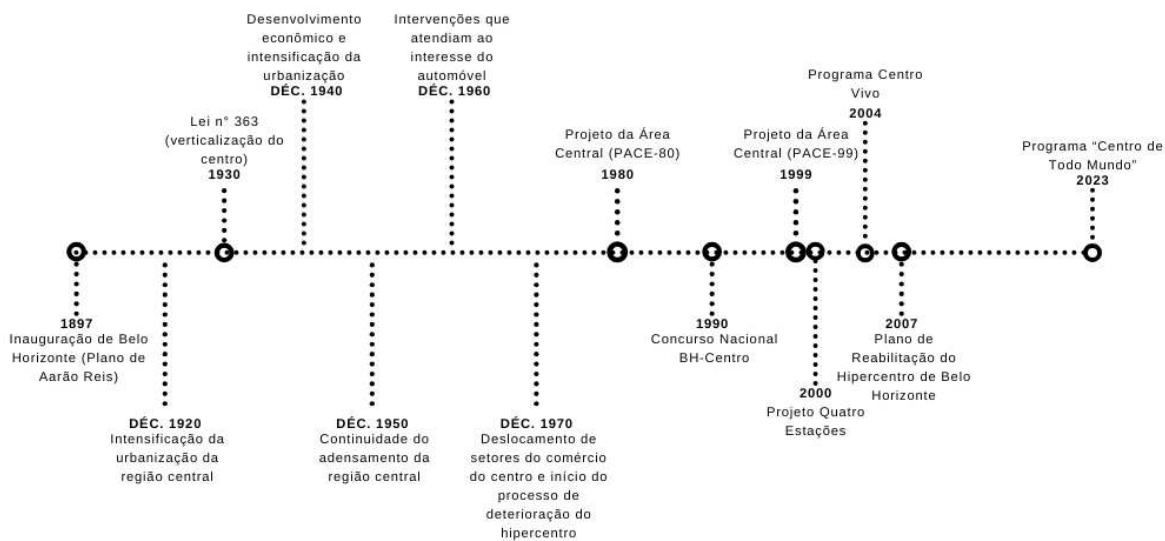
Desenvolvimento econômico e intensificação da urbanização
DÉC. 1940

Intervenções que atendiam ao interesse do automóvel
DÉC. 1960

Programa Centro Vivo
2004

Lei nº 363 (verticalização do centro)
1930

Projeto da Área Central (PACE-80)
1980

Projeto da Área Central (PACE-99)
1999

Programa "Centro de Todo Mundo"
2023

1897
Inauguração de Belo Horizonte (Plano de Aarão Reis)

DÉC. 1920
Intensificação da urbanização da região central

DÉC. 1950
Continuidade do adensamento da região central

DÉC. 1970
Deslocamento de setores do comércio do centro e início do processo de deterioração do hipercentro

1990
Concurso Nacional BH-Centro

2000
Projeto Quatro Estações

2007
Plano de Reabilitação do Hipercentro de Belo Horizonte